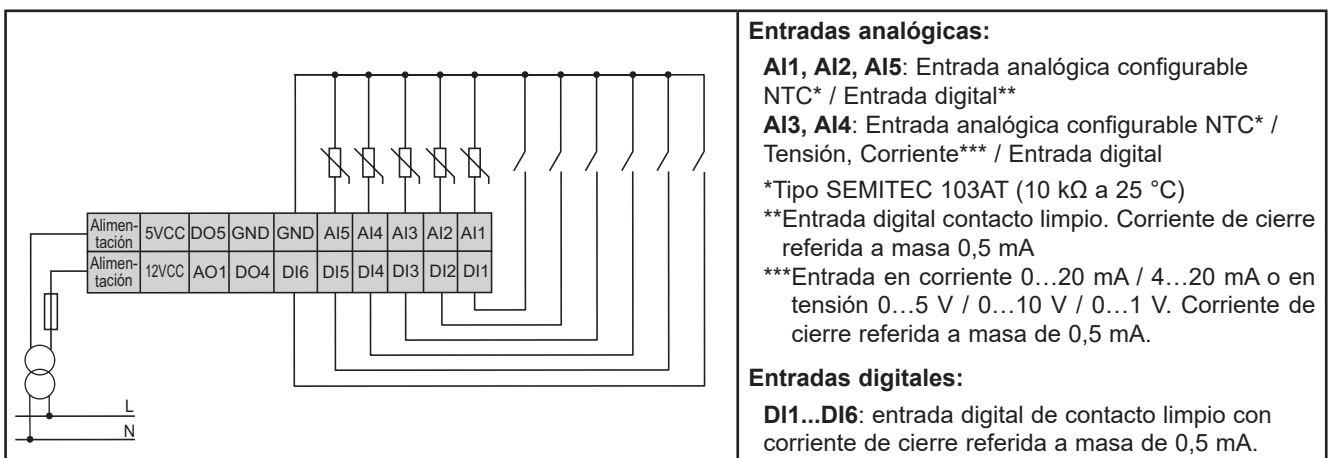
| Alimentación | 5VCC | DO5 | GND | GND | AI5 | AI4 | AI3 | AI2 | AI1 |
|---|---|---|---|---|---|---|---|---|---|
| Alimentación | 12VCC | AO1 | DO4 | DI6 | DI5 | DI4 | DI3 | DI2 | DI1 |

L
N

**Entradas analógicas:**

**AI1, AI2, AI5**: Entrada analógica configurable NTC* / Entrada digital**
**AI3, AI4**: Entrada analógica configurable NTC* / Tensión, Corriente*** / Entrada digital

*Tipo SEMITEC 103AT (10 kΩ a 25 °C)
**Entrada digital contacto limpio. Corriente de cierre referida a masa 0,5 mA
***Entrada en corriente 0…20 mA / 4…20 mA o en tensión 0…5 V / 0…10 V / 0…1 V. Corriente de cierre referida a masa de 0,5 mA.

**Entradas digitales:**

**DI1...DI6**: entrada digital de contacto limpio con corriente de cierre referida a masa de 0,5 mA.